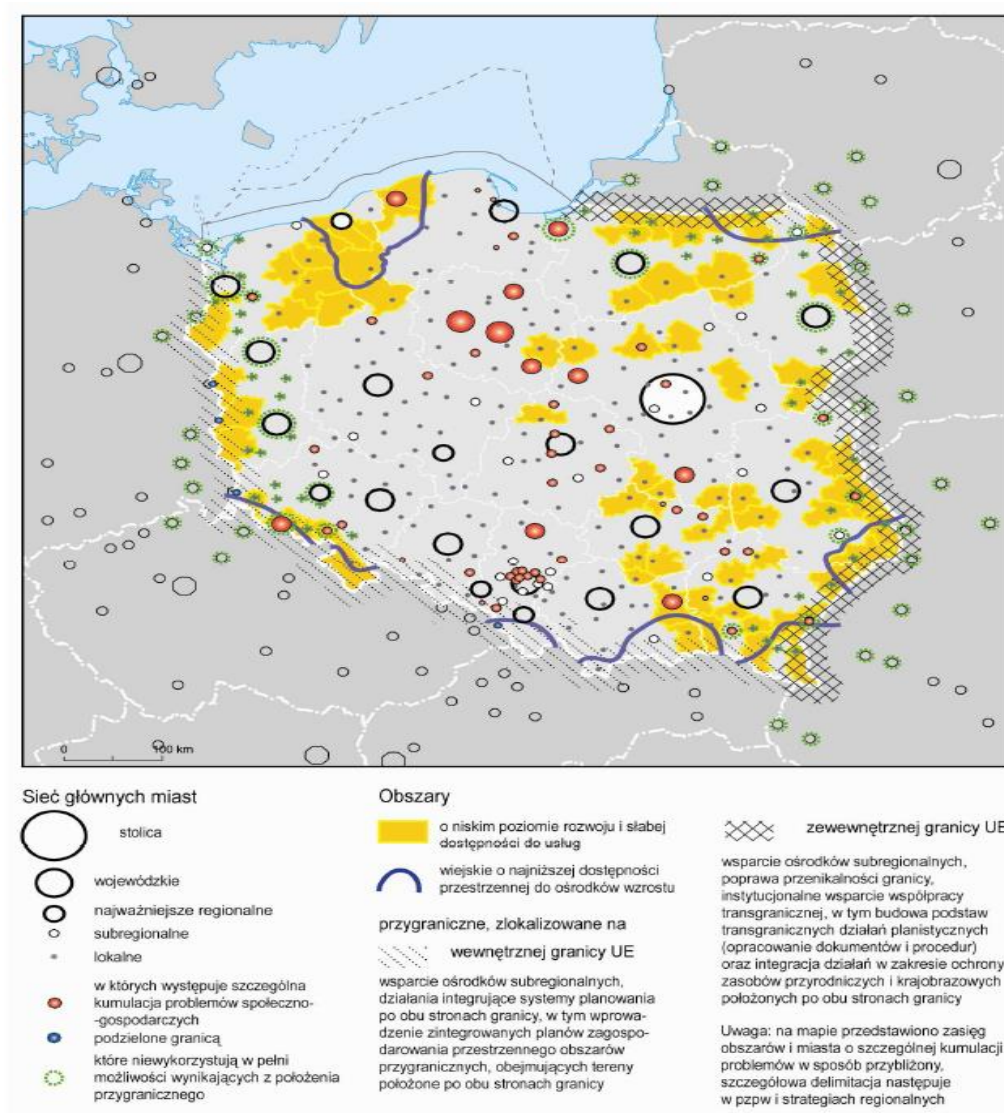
0 100 km

Sieć głównych miast

stolica

wojewódzkie

najważniejsze regionalne

subregionalne

lokalne

w których występuje szczególna kumulacja problemów społeczno--gospodarczych

podzielone granicą

które niewykorzystują w pełni możliwości wynikających z położenia przygranicznego

Obszary

o niskim poziomie rozwoju i słabej dostępności do usług

wiejskie o najniższej dostępności przestrzennej do ośrodków wzrostu

przygraniczne, zlokalizowane na

wewnętrznej granicy UE

wsparcie ośrodków subregionalnych, działania integrujące systemy planowania po obu stronach granicy, w tym wprowadzenie zintegrowanych planów zagospodarowania przestrzennego obszarów przygranicznych, obejmujących tereny położone po obu stronach granicy

zewnętrznej granicy UE

wsparcie ośrodków subregionalnych, poprawa przenikalności granicy, instytucjonalne wsparcie współpracy transgranicznej, w tym budowa podstaw transgranicznych działań planistycznych (opracowanie dokumentów i procedur) oraz integracja działań w zakresie ochrony zasobów przyrodniczych i krajobrazowych położonych po obu stronach granicy

Uwaga: na mapie przedstawiono zasięg obszarów i miasta o szczególnej kumulacji problemów w sposób przybliżony, szczegółowa delimitacja następuje w pzpw i strategiach regionalnych